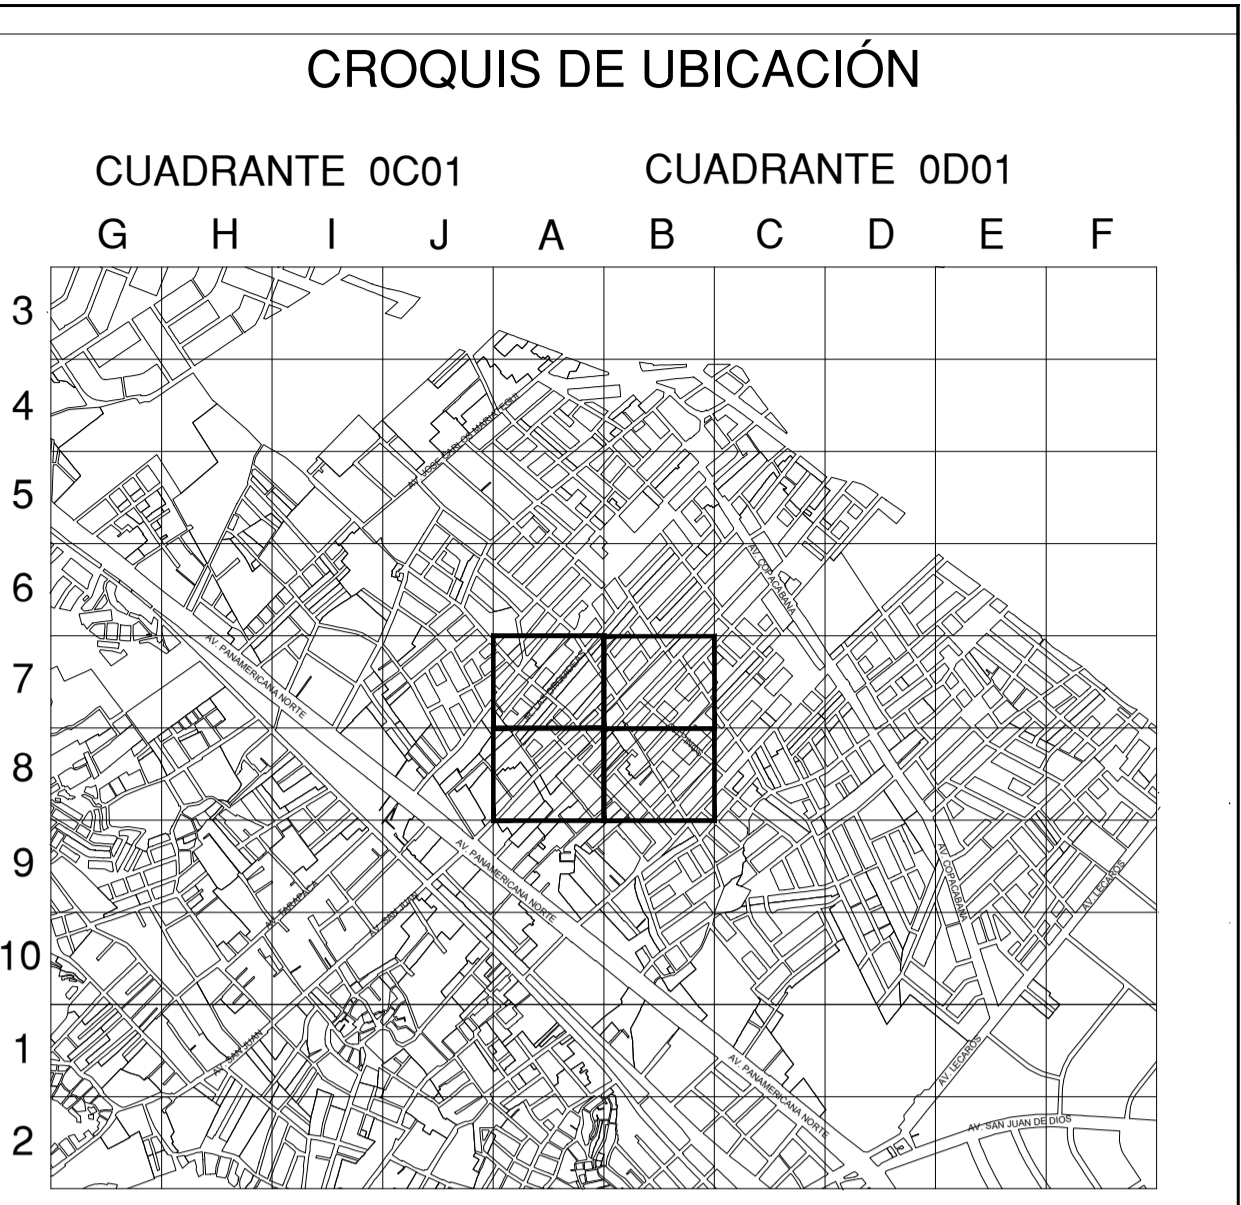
CROQUIS DE UBICACIÓN

CUADRANTE 0C01

CUADRANTE 0D01

G H I J A B C D E F

3
4
5
6
7
8
9
10
1
2

AV. JOSE CARLOS MARIATEGUI

AV. COPACABANA

AV. PANAMERICANA NORTE

AV. PANAMERICANA NORTE

AV. TARAPACA

AV. SAN JUAN

AV. COPACABANA

AV. LECAROS

AV. SAN JUAN

AV. PANAMERICANA NORTE

AV. LECAROS

AV. SAN JUAN DE DIOS